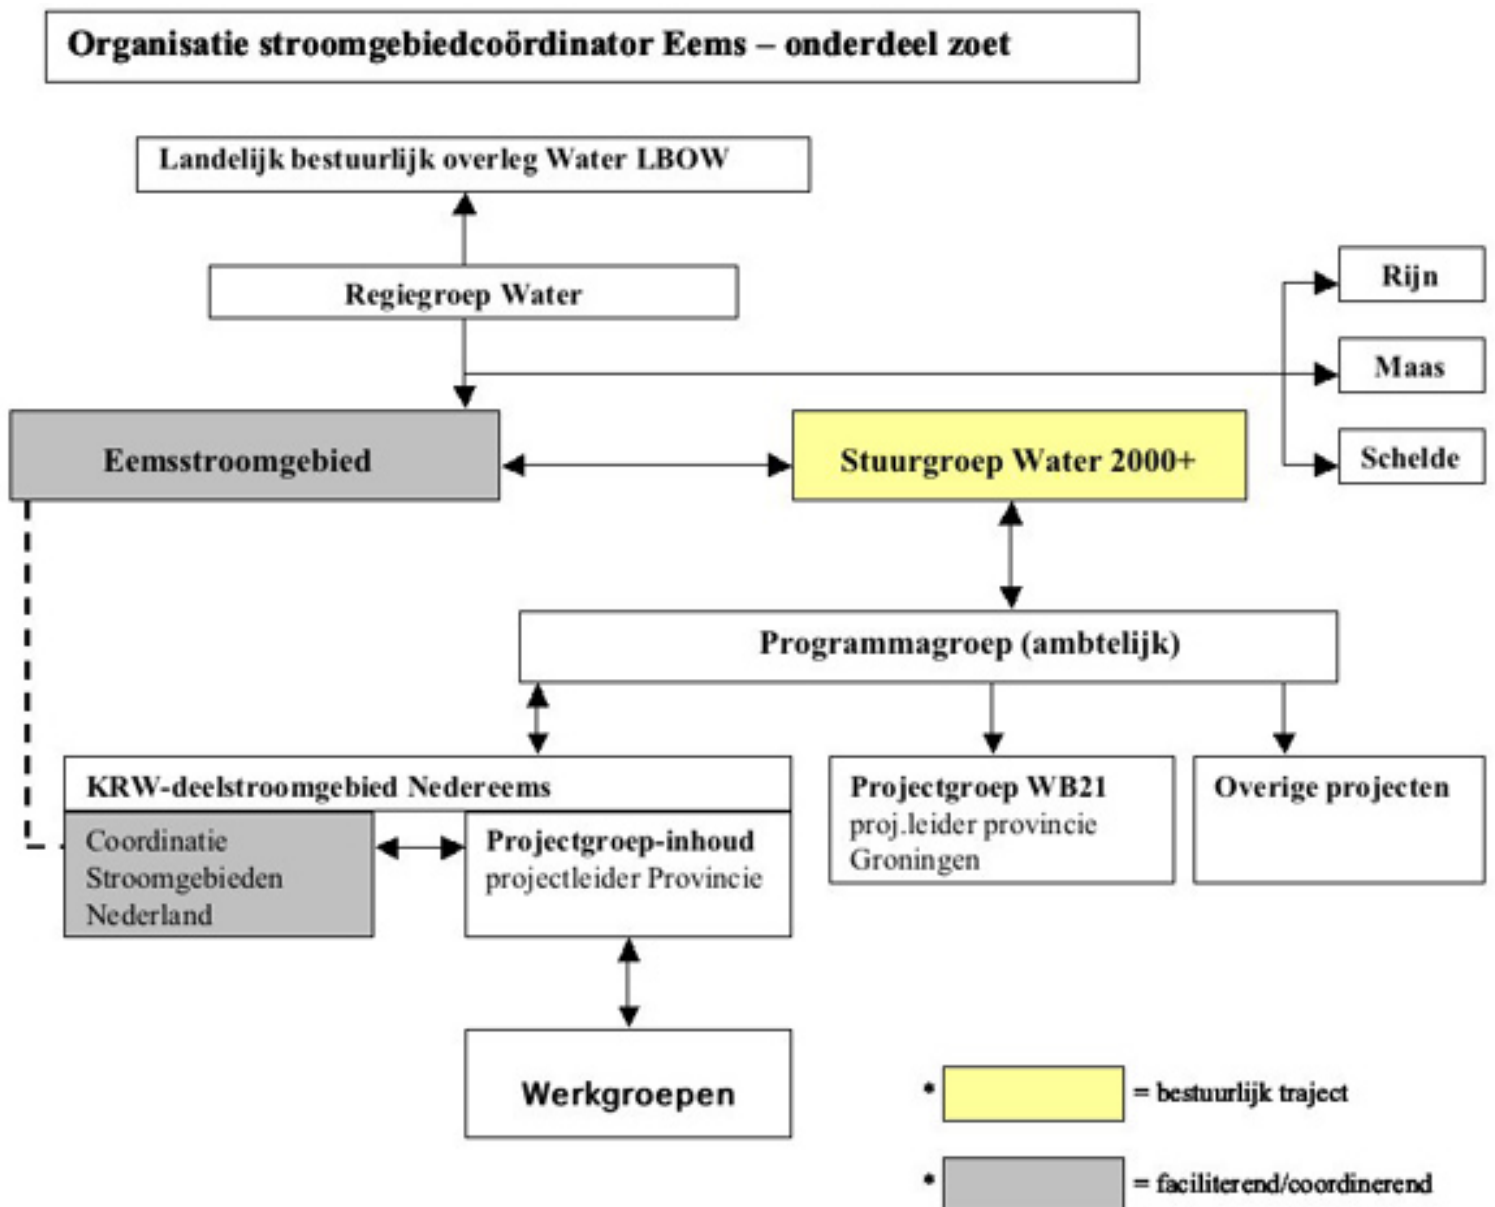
Organisatie stroomgebiedcoördinator Eems – onderdeel zoet

Landelijk bestuurlijk overleg Water LBOW

Regiegroep Water

Rijn

Maas

Schelde

Eemsstroomgebied

Stuurgroep Water 2000+

Programmagroep (ambtelijk)

KRW-deelstroomgebied Nedereems

Coordinatie Stroomgebieden Nederland

Projectgroep-inhoud
projectleider Provincie

Projectgroep WB21
proj.leider provincie Groningen

Overige projecten

Werkgroepen

= bestuurlijk traject

= faciliterend/coordinerend